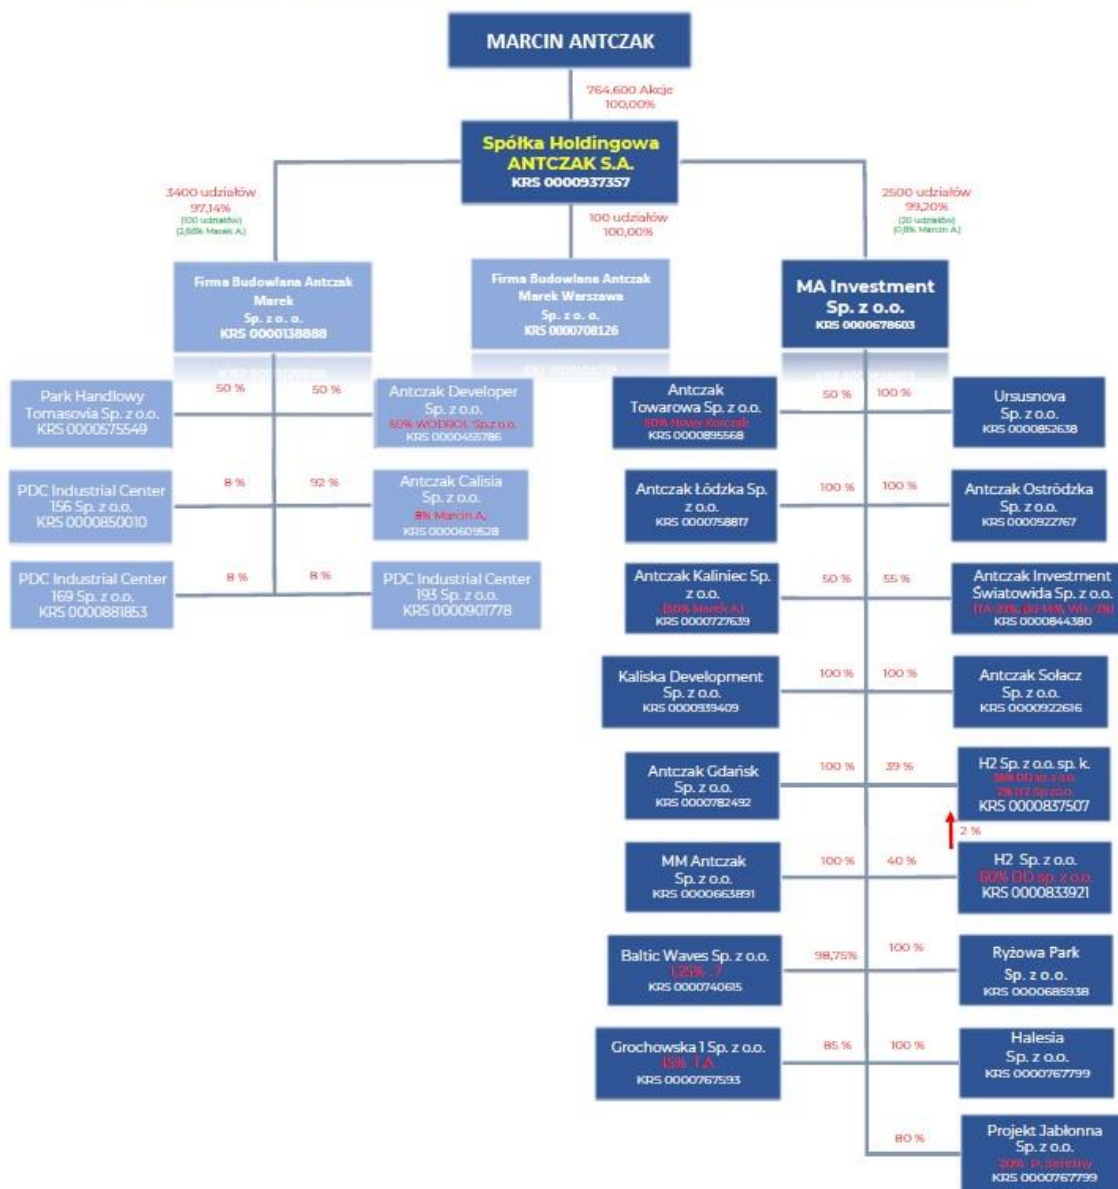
MARCIN ANTCZAK

764.600 Akcje
100,00%

Spółka Holdingowa
ANTCZAK S.A.
KRS 0000937357

3400 udziałów
97,14%
(100 udziałów)
(2,86% Marek A.)

100 udziałów
100,00%

2500 udziałów
99,20%
(20 udziałów)
(0,8% Marcin A.)

Firma Budowlana Antczak
Marek
Sp. z o. o.
KRS 0000138888

Firma Budowlana Antczak
Marek Warszawa
Sp. z o. o.
KRS 0000708126

MA Investment
Sp. z o.o.
KRS 0000678603

Park Handlowy
Tomasovia Sp. z o.o.
KRS 0000575549

50 %

50 %

Antczak Developer
Sp. z o.o.
50% WODBOL Sp. z o.o.
KRS 0000455786

PDC Industrial Center
156 Sp. z o.o.
KRS 0000850010

8 %

92 %

Antczak Calisia
Sp. z o.o.
8% Marcin A.
KRS 0000609628

PDC Industrial Center
169 Sp. z o.o.
KRS 0000881853

8 %

8 %

PDC Industrial Center
193 Sp. z o.o.
KRS 0000901778

Antczak
Towarowa Sp. z o.o.
50% Nowy Korczak
KRS 0000895568

50 %

100 %

Ursusnova
Sp. z o.o.
KRS 0000852638

Antczak Łódzka Sp. z o.o.
KRS 0000758817

100 %

100 %

Antczak Ostródzka
Sp. z o.o.
KRS 0000922767

Antczak Kaliniec Sp. z o.o.
(50% Marek A.)
KRS 0000727639

50 %

55 %

Antczak Investment
Światowida Sp. z o.o.
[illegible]
KRS 0000844380

Kaliska Development
Sp. z o.o.
KRS 0000939409

100 %

100 %

Antczak Sołacz
Sp. z o.o.
KRS 0000922616

Antczak Gdańsk
Sp. z o.o.
KRS 0000782492

100 %

39 %

H2 Sp. z o.o. sp. k.
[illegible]
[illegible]
KRS 0000837507

2 %

MM Antczak
Sp. z o.o.
KRS 0000663891

100 %

40 %

H2 Sp. z o.o.
60% DD sp. z o.o.
KRS 0000833921

Baltic Waves Sp. z o.o.
1,25% ?
KRS 0000740615

98,75%

100 %

Ryżowa Park
Sp. z o.o.
KRS 0000685938

Grochowska 1 Sp. z o.o.
15% T.A.
KRS 0000767593

85 %

100 %

Halesia
Sp. z o.o.
KRS 0000767799

80 %

Projekt Jabłonna
Sp. z o.o.
20% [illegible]
KRS 0000767799